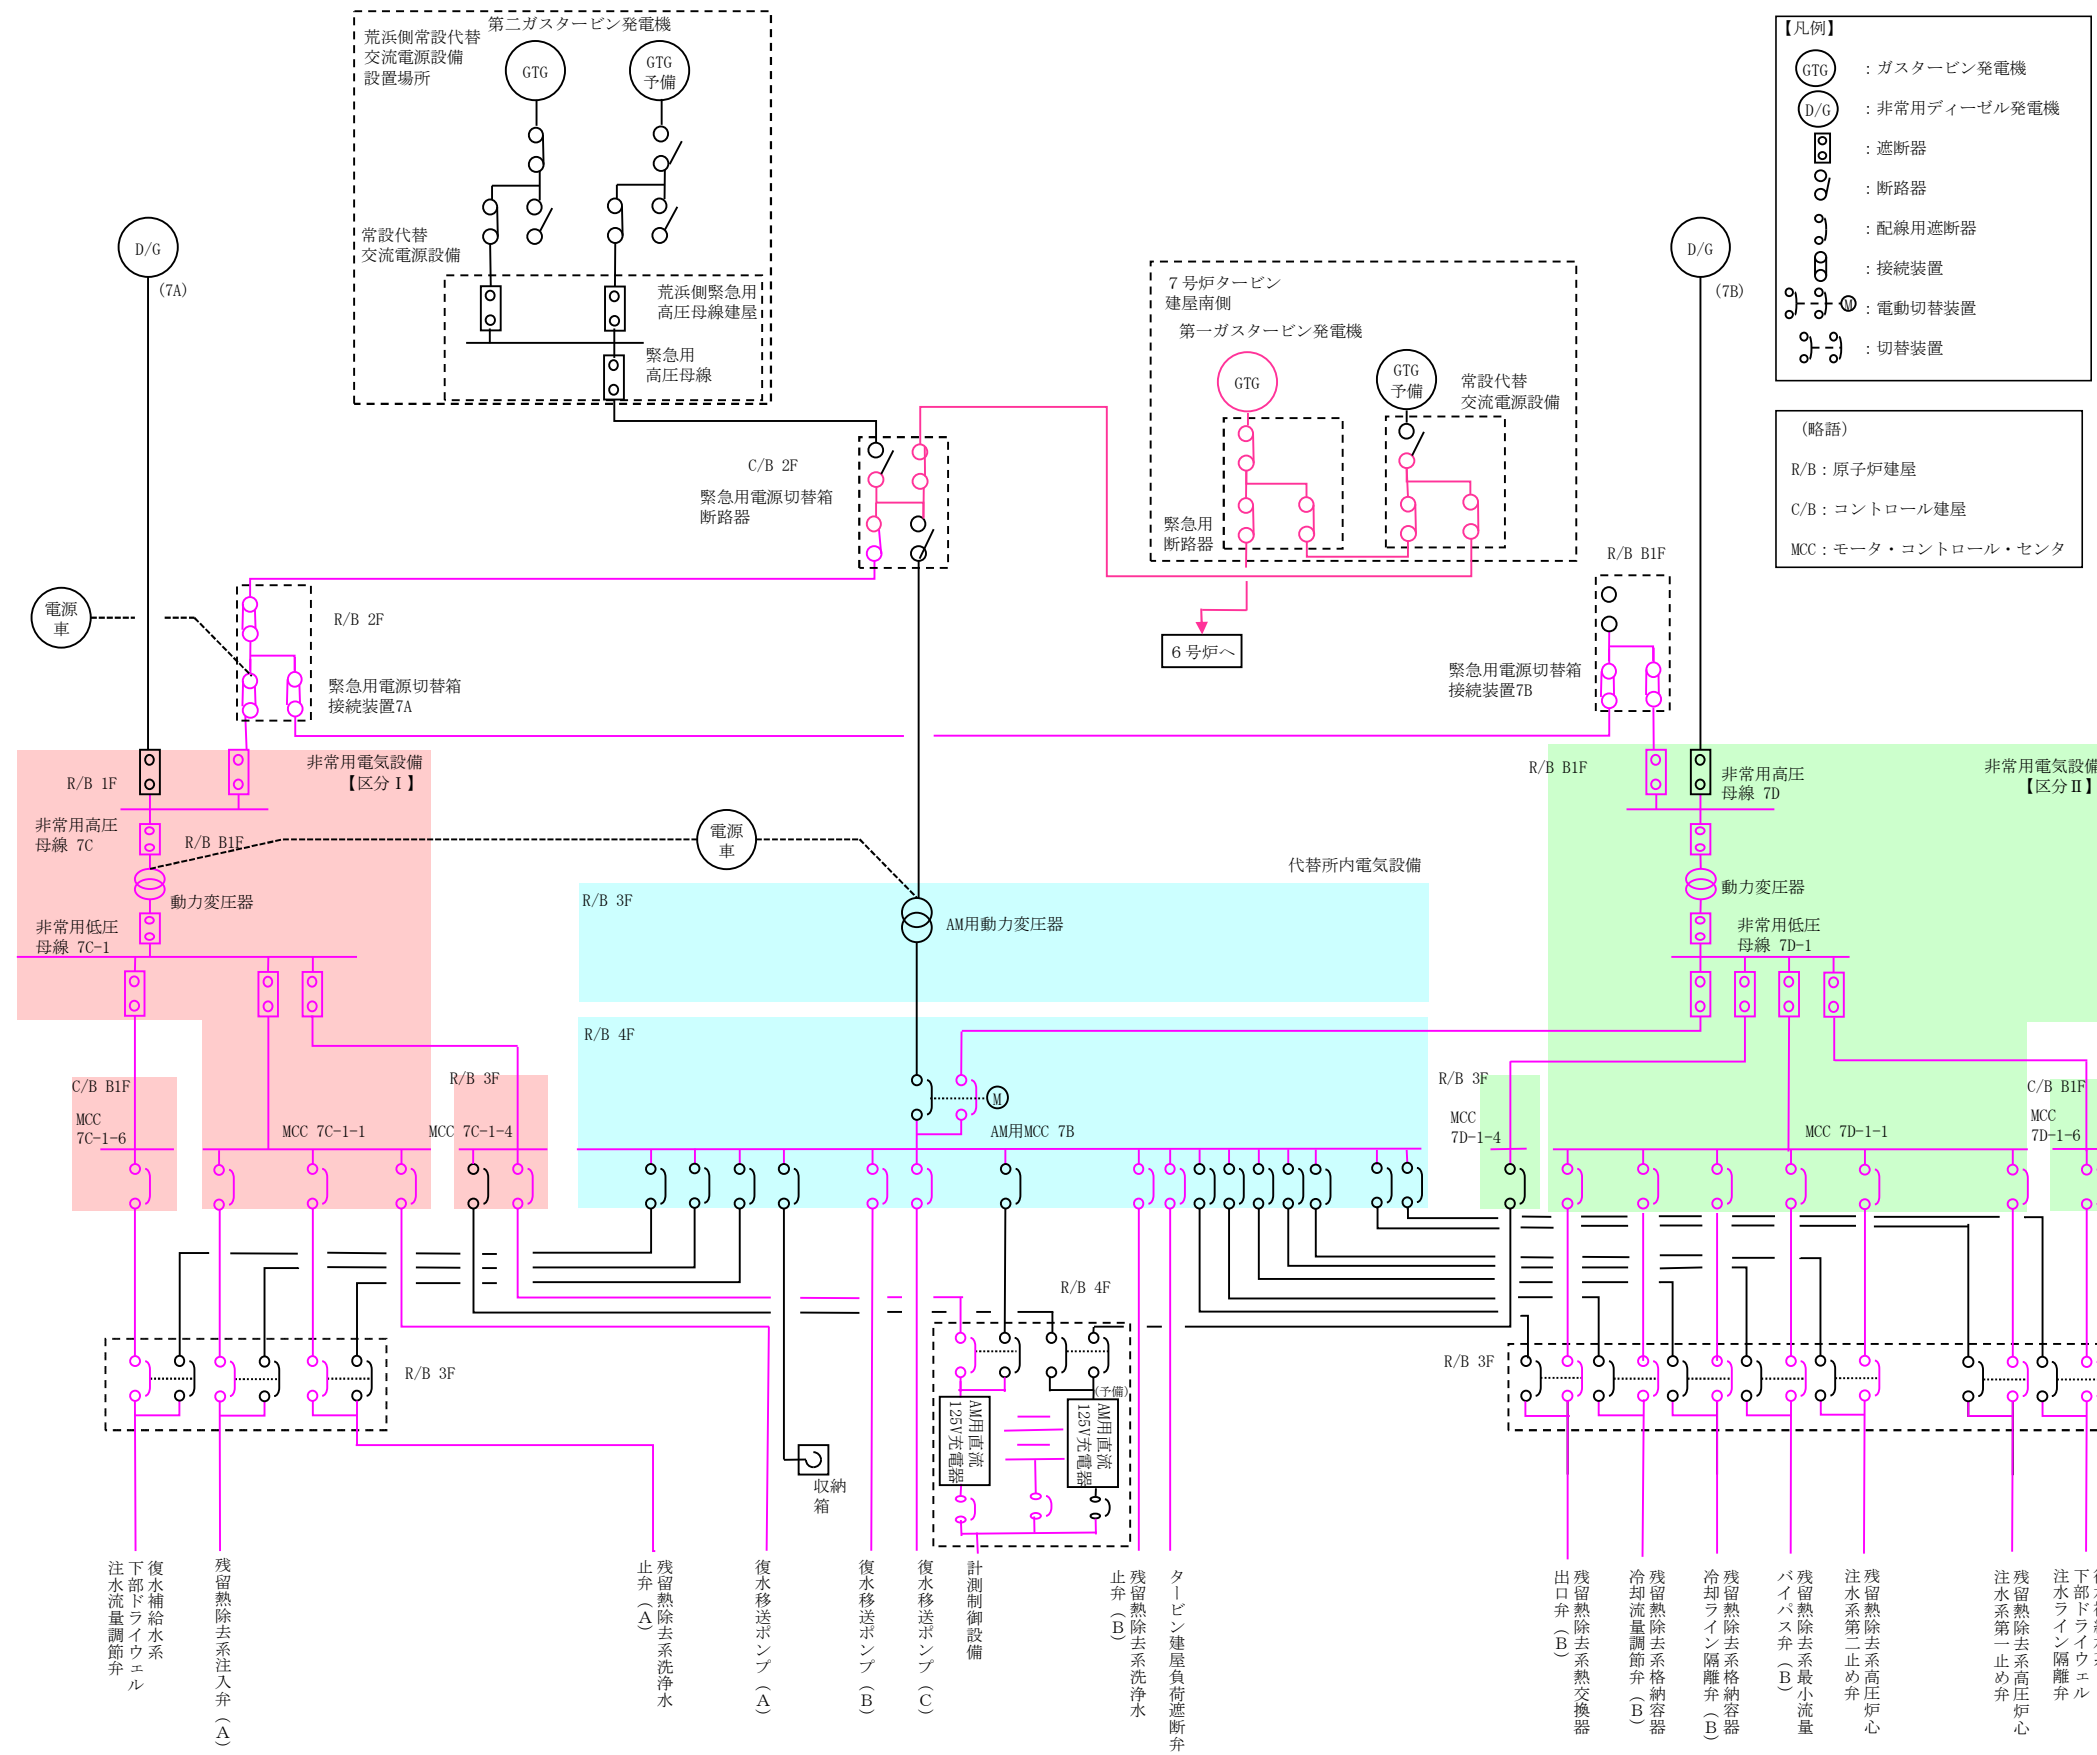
第二ガスタービン発電機
荒浜側常設代替交流電源設備設置場所
GTG
GTG 予備
常設代替交流電源設備
荒浜側緊急用高圧母線建屋
緊急用高圧母線
D/G
(7A)
D/G
(7B)
7号炉タービン建屋南側
第一ガスタービン発電機
GTG
GTG 予備
常設代替交流電源設備
緊急用断路器
C/B 2F
緊急用電源切替箱断路器
6号炉へ
R/B B1F
緊急用電源切替箱接続装置7B
電源車
R/B 2F
緊急用電源切替箱接続装置7A
【凡例】
GTG ：ガスタービン発電機
D/G ：非常用ディーゼル発電機
：遮断器
：断路器
：配線用遮断器
：接続装置
M ：電動切替装置
：切替装置
（略語）
R/B：原子炉建屋
C/B：コントロール建屋
MCC：モータ・コントロール・センタ
R/B 1F
非常用電気設備【区分Ⅰ】
非常用高圧母線 7C
R/B B1F
動力変圧器
非常用低圧母線 7C-1
電源車
代替所内電気設備
R/B 3F
AM用動力変圧器
R/B 4F
R/B B1F
非常用高圧母線 7D
非常用電気設備【区分Ⅱ】
動力変圧器
非常用低圧母線 7D-1
C/B B1F
MCC 7C-1-6
MCC 7C-1-1
R/B 3F
MCC 7C-1-4
M
AM用MCC 7B
R/B 3F
MCC 7D-1-4
MCC 7D-1-1
C/B B1F
MCC 7D-1-6
R/B 4F
R/B 3F
R/B 3F
AM用直流125V充電器
AM用直流125V充電器
(予備)
収納箱
復水補給水系下部ドライウェル注水流量調節弁
残留熱除去系注入弁（A）
残留熱除去系洗浄水止弁（A）
復水移送ポンプ（A）
復水移送ポンプ（B）
復水移送ポンプ（C）
計測制御設備
残留熱除去系洗浄水止弁（B）
タービン建屋負荷遮断弁
残留熱除去系熱交換器出口弁（B）
残留熱除去系格納容器冷却流量調節弁（B）
残留熱除去系格納容器冷却ライン隔離弁（B）
残留熱除去系最小流量バイパス弁（B）
残留熱除去系高圧炉心注水系第二止め弁
残留熱除去系高圧炉心注水系第一止め弁
復水補給水系下部ドライウェル注水ライン隔離弁